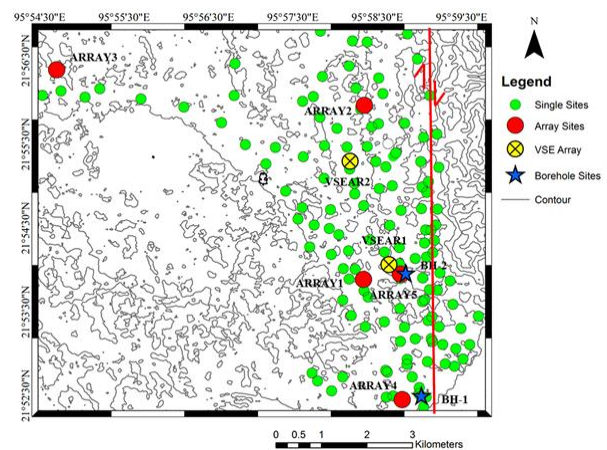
95°54'30"E 95°55'30"E 95°56'30"E 95°57'30"E 95°58'30"E 95°59'30"E

21°56'30"N
21°55'30"N
21°54'30"N
21°53'30"N
21°52'30"N

ARRAY3
ARRAY2
VSEAR2
VSEAR1
BH-2
ARRAY1
ARRAY5
ARRAY4
BH-1

N

Legend
Single Sites
Array Sites
VSE Array
Borehole Sites
Contour

0 0.5 1 2 3 Kilometers